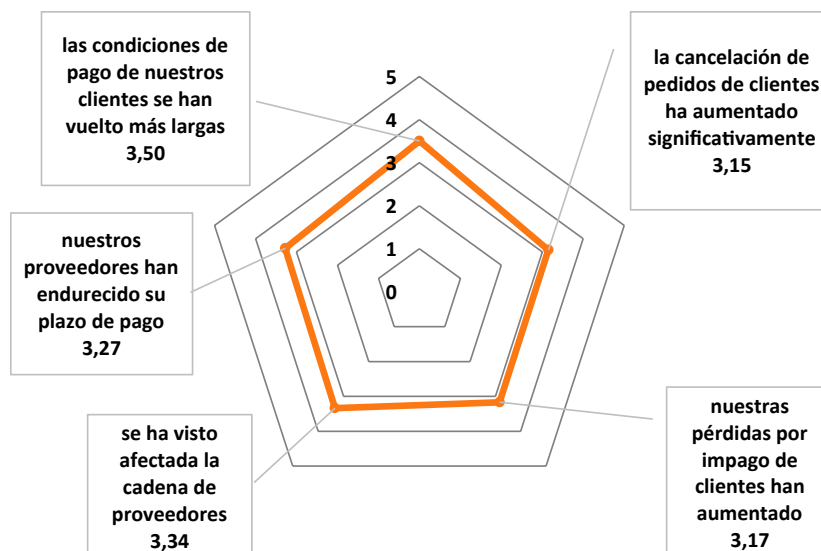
las condiciones de pago de nuestros clientes se han vuelto más largas
3,50

la cancelación de pedidos de clientes ha aumentado significativamente
3,15

5
4
3
2
1
0

nuestros proveedores han endurecido su plazo de pago
3,27

se ha visto afectada la cadena de proveedores
3,34

nuestras pérdidas por impago de clientes han aumentado
3,17